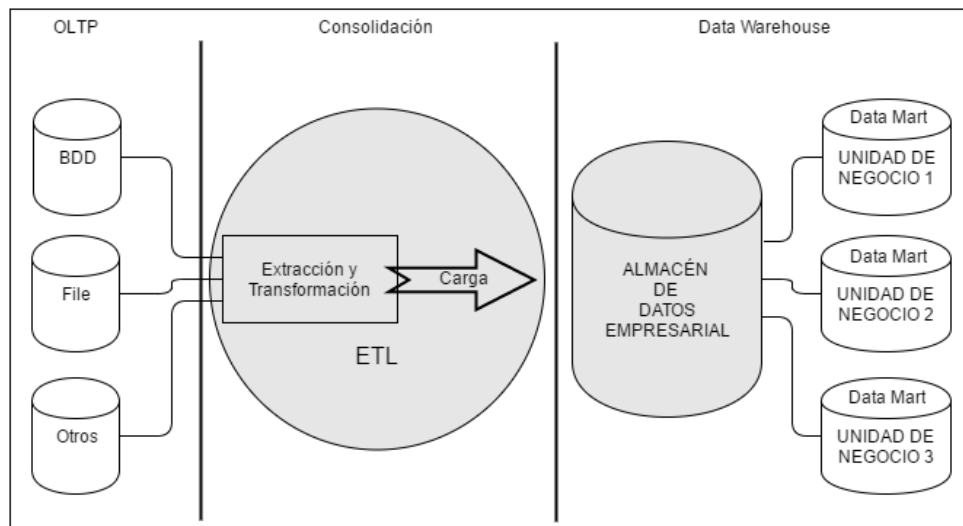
OLTP

Consolidación

Data Warehouse

BDD

File

Otros

Extracción y Transformación

Carga

ETL

ALMACÉN DE DATOS EMPRESARIAL

Data Mart

UNIDAD DE NEGOCIO 1

Data Mart

UNIDAD DE NEGOCIO 2

Data Mart

UNIDAD DE NEGOCIO 3